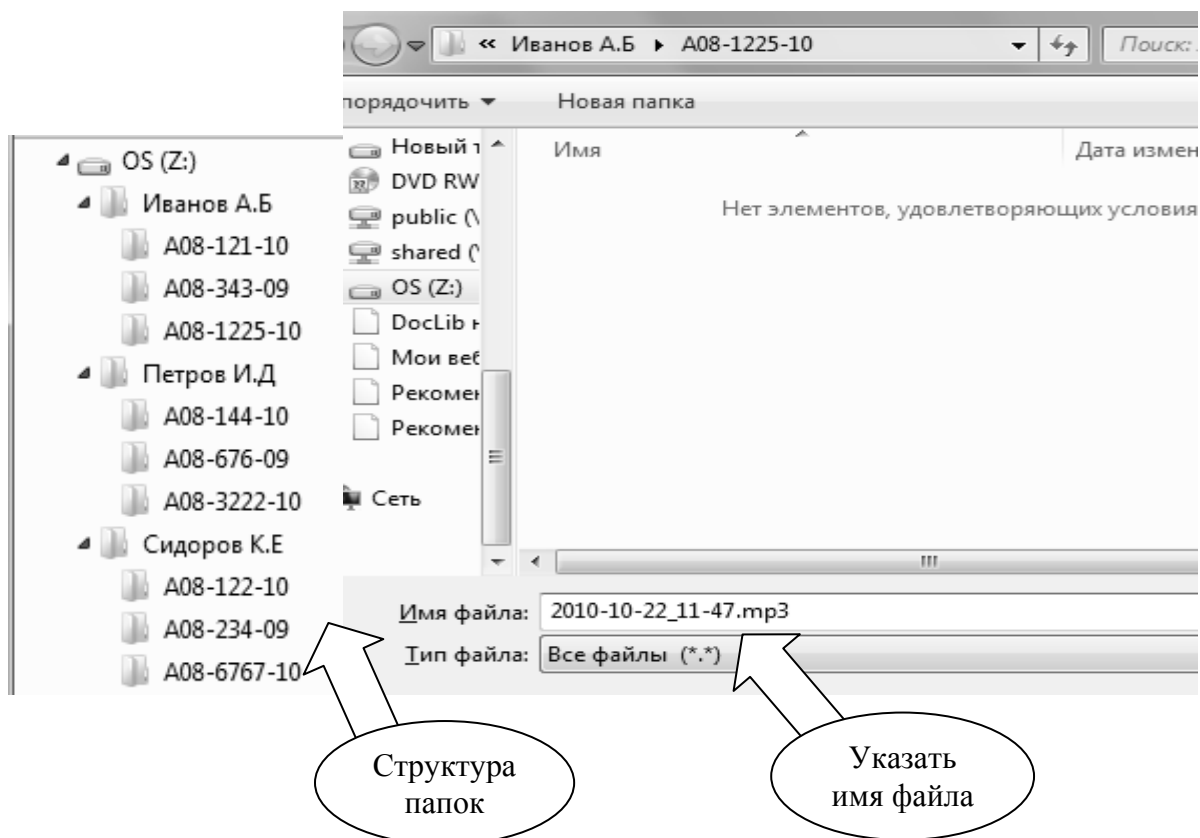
« Иванов А.Б ▸ А08-1225-10

Поиск: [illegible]

порядочить ▾

Новая папка

Новый т
DVD RW
public (\
shared (\
OS (Z:)
DocLib н
Мои веб
Рекомен
Рекомен
Сеть

Имя

Дата измен

Нет элементов, удовлетворяющих условия

Имя файла: 2010-10-22_11-47.mp3

Тип файла: Все файлы (*.*)

OS (Z:)
Иванов А.Б
А08-121-10
А08-343-09
А08-1225-10
Петров И.Д
А08-144-10
А08-676-09
А08-3222-10
Сидоров К.Е
А08-122-10
А08-234-09
А08-6767-10

Структура папок

Указать имя файла